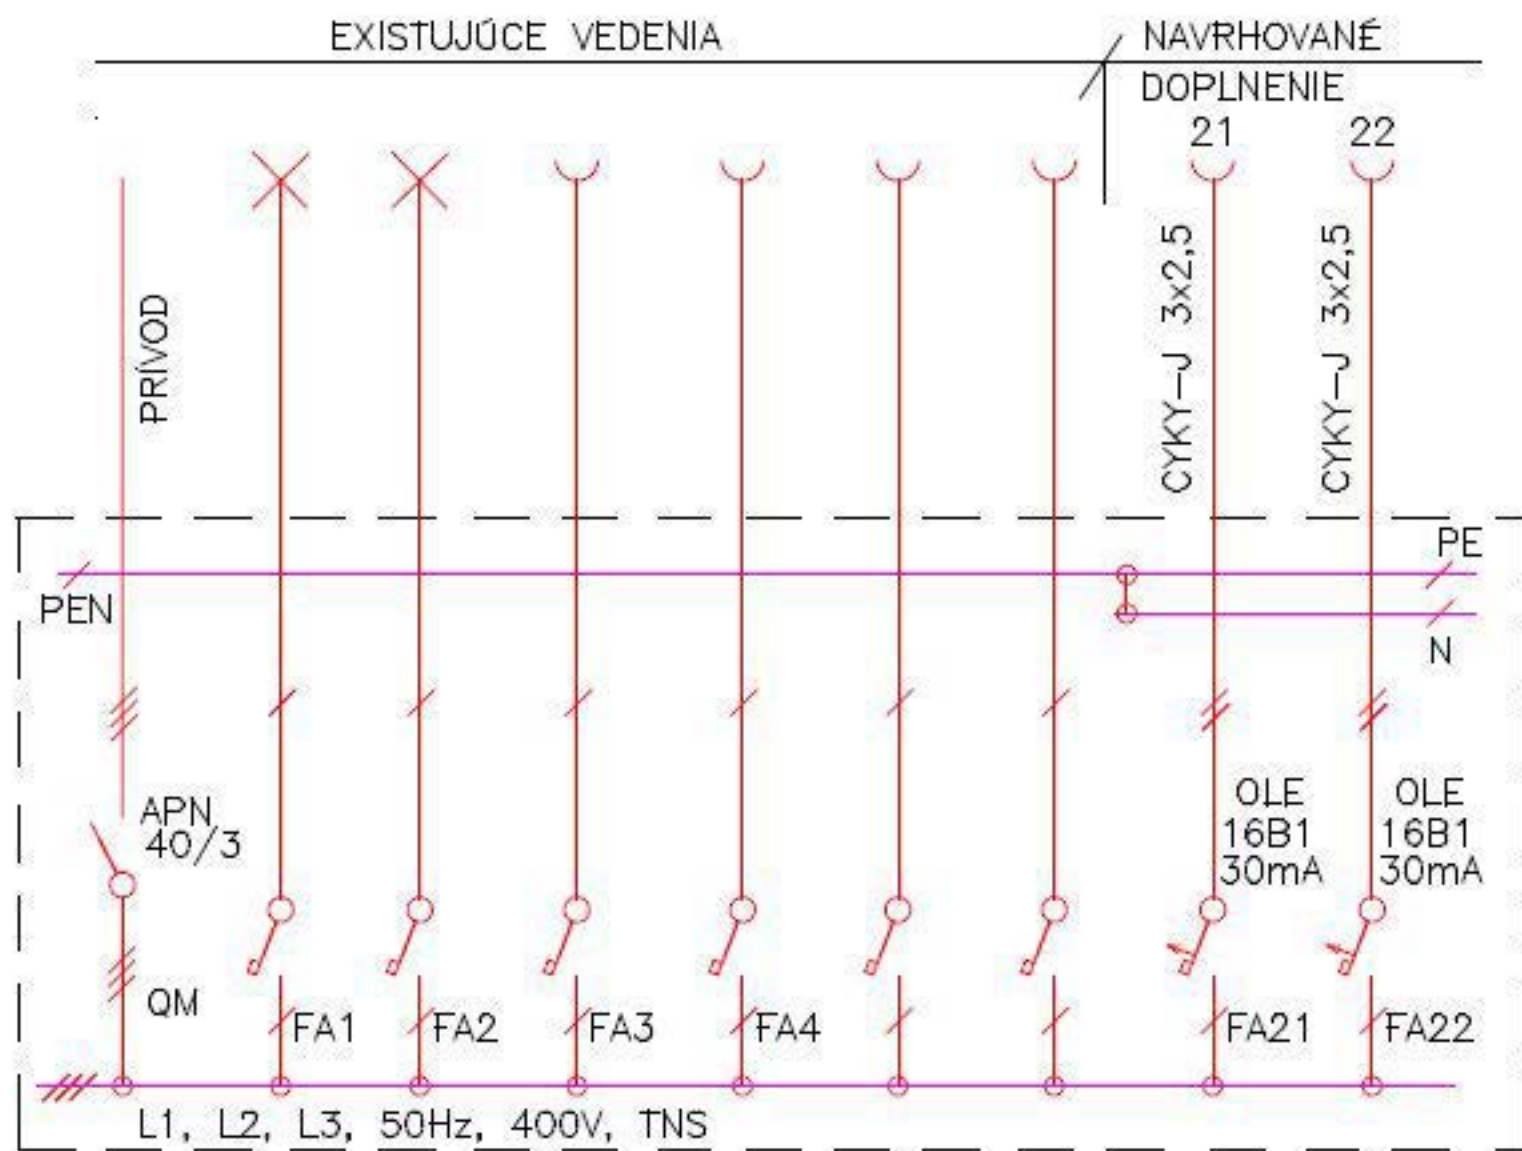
EXISTUJÚCE VEDENIA

NAVRHOVANÉ DOPLNENIE

21

22

PRÍVOD

CYKY–J 3x2,5

CYKY–J 3x2,5

PE

PEN

N

APN 40/3

OLE 16B1 30mA

OLE 16B1 30mA

QM

FA1

FA2

FA3

FA4

FA21

FA22

L1, L2, L3, 50Hz, 400V, TNS